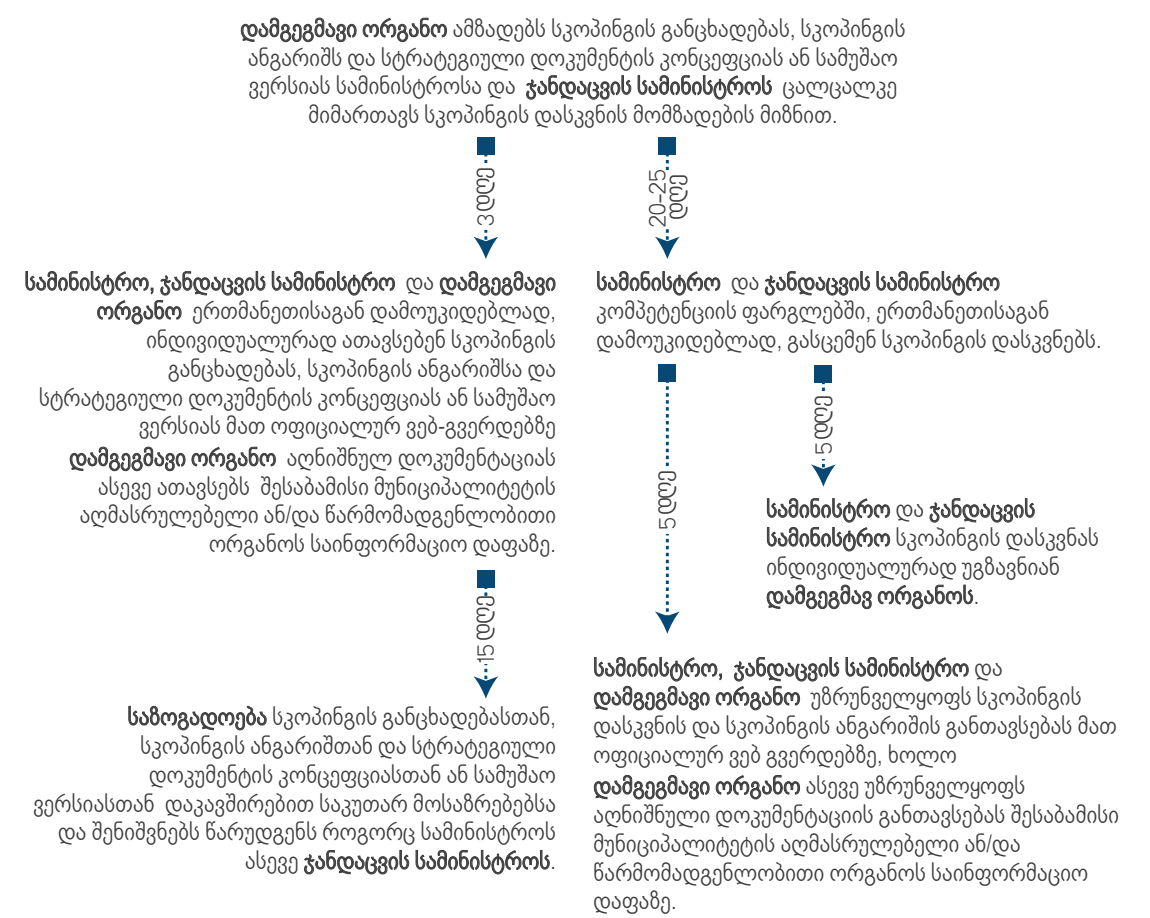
**დამგეგმავი ორგანო** ამზადებს სკოპინგის განცხადებას, სკოპინგის ანგარიშს და სტრატეგიული დოკუმენტის კონცეფციას ან სამუშაო ვერსიას სამინისტროსა და **ჯანდაცვის სამინისტროს** ცალცალკე მიმართავს სკოპინგის დასკვნის მომზადების მიზნით.

3 დღე

20-25 დღე

**სამინისტრო, ჯანდაცვის სამინისტრო** და **დამგეგმავი ორგანო** ერთმანეთისაგან დამოუკიდებლად, ინდივიდუალურად ათავსებენ სკოპინგის განცხადებას, სკოპინგის ანგარიშსა და სტრატეგიული დოკუმენტის კონცეფციას ან სამუშაო ვერსიას მათ ოფიციალურ ვებ-გვერდებზე **დამგეგმავი ორგანო** აღნიშნულ დოკუმენტაციას ასევე ათავსებს შესაბამისი მუნიციპალიტეტის აღმასრულებელი ან/და წარმომადგენლობითი ორგანოს საინფორმაციო დაფაზე.

**სამინისტრო** და **ჯანდაცვის სამინისტრო** კომპეტენციის ფარგლებში, ერთმანეთისაგან დამოუკიდებლად, გასცემენ სკოპინგის დასკვნებს.

5 დღე

5 დღე

**სამინისტრო** და **ჯანდაცვის სამინისტრო** სკოპინგის დასკვნას ინდივიდუალურად უგზავნიან **დამგეგმავ ორგანოს**.

15 დღე

**საზოგადოება** სკოპინგის განცხადებასთან, სკოპინგის ანგარიშთან და სტრატეგიული დოკუმენტის კონცეფციასთან ან სამუშაო ვერსიასთან დაკავშირებით საკუთარ მოსაზრებებსა და შენიშვნებს წარუდგენს როგორც სამინისტროს ასევე **ჯანდაცვის სამინისტროს**.

**სამინისტრო, ჯანდაცვის სამინისტრო** და **დამგეგმავი ორგანო** უზრუნველყოფს სკოპინგის დასკვნის და სკოპინგის ანგარიშის განთავსებას მათ ოფიციალურ ვებ გვერდებზე, ხოლო **დამგეგმავი ორგანო** ასევე უზრუნველყოფს აღნიშნული დოკუმენტაციის განთავსებას შესაბამისი მუნიციპალიტეტის აღმასრულებელი ან/და წარმომადგენლობითი ორგანოს საინფორმაციო დაფაზე.